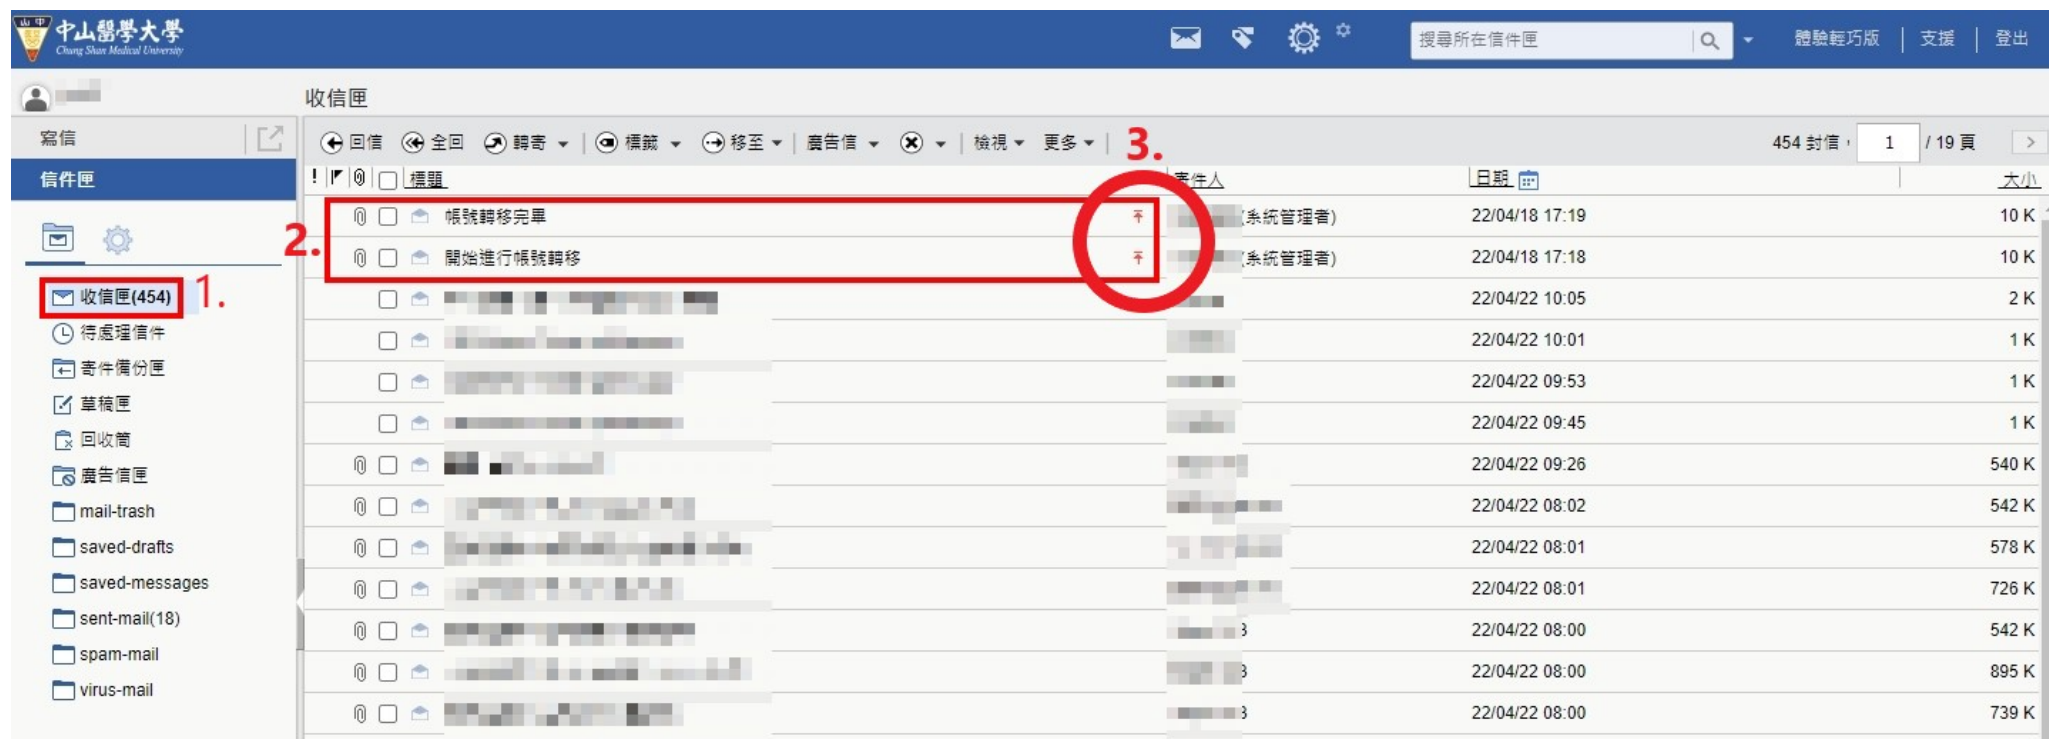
中山醫學大學
Chung Shan Medical University

搜尋所在信件匣

體驗輕巧版 | 支援 | 登出

收信匣

寫信

信件匣

收信匣(454) 1.
待處理信件
寄件備份匣
草稿匣
回收筒
廣告信匣
mail-trash
saved-drafts
saved-messages
sent-mail(18)
spam-mail
virus-mail

回信 全回 轉寄 標籤 移至 廣告信 檢視 更多 3.

454 封信, 1 / 19 頁

| ! | 標題 | 寄件人 | 日期 | 大小 |
|---|---|---|---|---|
| | 帳號轉移完畢 | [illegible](系統管理者) | 22/04/18 17:19 | 10 K |
| | 開始進行帳號轉移 | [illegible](系統管理者) | 22/04/18 17:18 | 10 K |
| | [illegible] | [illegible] | 22/04/22 10:05 | 2 K |
| | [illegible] | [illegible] | 22/04/22 10:01 | 1 K |
| | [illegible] | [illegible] | 22/04/22 09:53 | 1 K |
| | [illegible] | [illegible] | 22/04/22 09:45 | 1 K |
| | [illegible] | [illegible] | 22/04/22 09:26 | 540 K |
| | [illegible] | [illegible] | 22/04/22 08:02 | 542 K |
| | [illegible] | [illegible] | 22/04/22 08:01 | 578 K |
| | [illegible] | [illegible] | 22/04/22 08:01 | 726 K |
| | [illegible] | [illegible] | 22/04/22 08:00 | 542 K |
| | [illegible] | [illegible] | 22/04/22 08:00 | 895 K |
| | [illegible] | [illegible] | 22/04/22 08:00 | 739 K |

2.